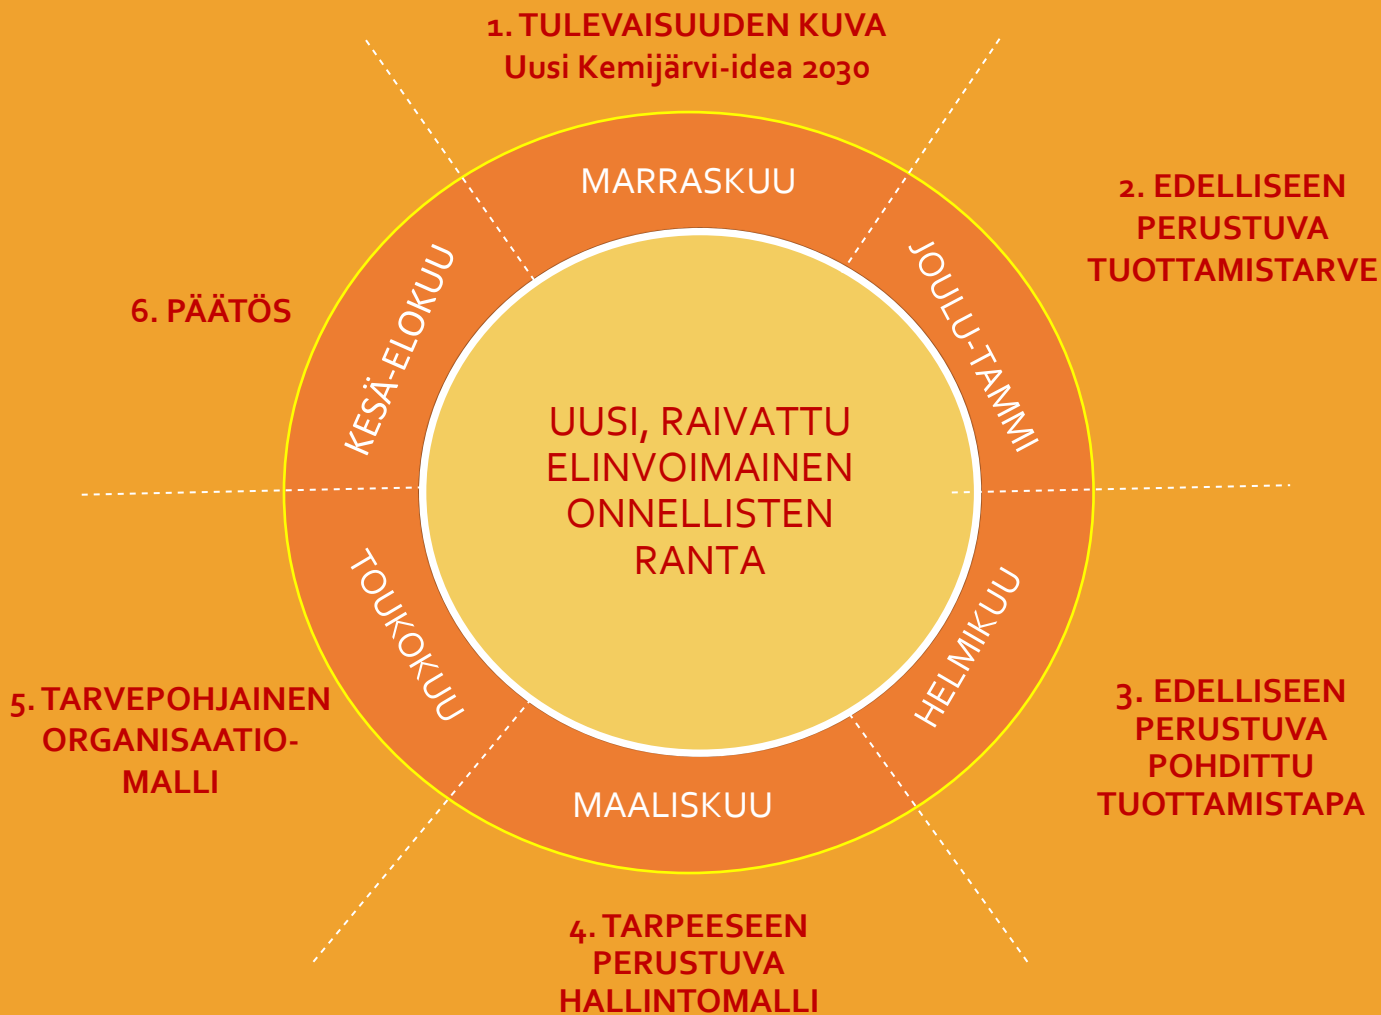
1. TULEVAISUUDEN KUVA
Uusi Kemijärvi-idea 2030

2. EDELLISEEN PERUSTUVA TUOTTAMISTARVE

3. EDELLISEEN PERUSTUVA POHDITTU TUOTTAMISTAPA

4. TARPEESEEN PERUSTUVA HALLINTOMALLI

5. TARVEPOHJAINEN ORGANISAATIO-MALLI

6. PÄÄTÖS

MARRASKUU

JOULU-TAMMI

HELMIKUU

MAALISKUU

TOUKOKUU

KESÄ-ELOKUU

UUSI, RAIVATTU ELINVOIMAINEN ONNELLISTEN RANTA